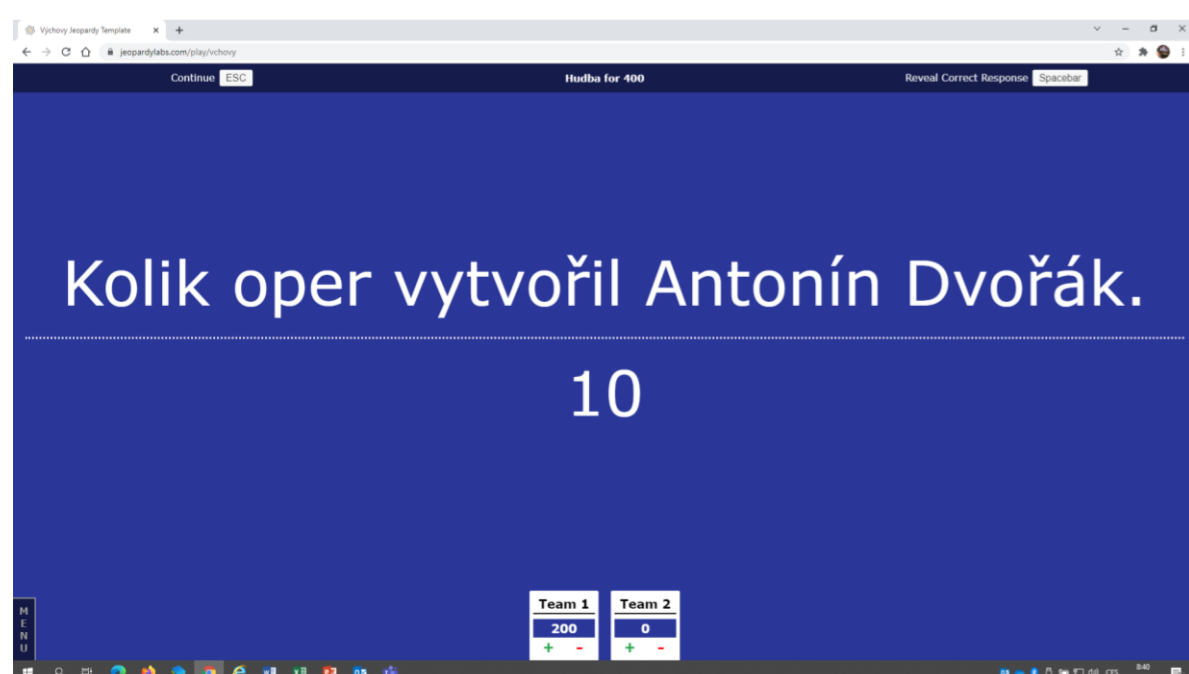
Výchovy Jeopardy Template
jeopardylabs.com/play/vchovy

Continue ESC
Hudba for 400
Reveal Correct Response Spacebar

Kolik oper vytvořil Antonín Dvořák.

10

MENU

Team 1
200
+ -

Team 2
0
+ -

ČES
8:40